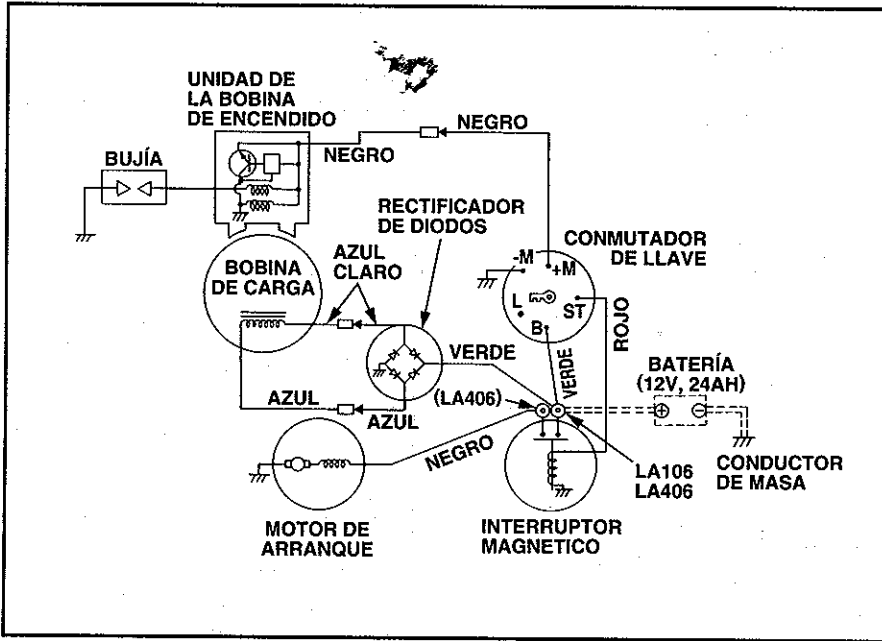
UNIDAD DE LA BOBINA DE ENCENDIDO

NEGRO

BUJÍA

NEGRO

RECTIFICADOR DE DIODOS

CONMUTADOR DE LLAVE

BOBINA DE CARGA

AZUL CLARO

-M

+M

L

B

ST

ROJO

VERDE

VERDE

BATERÍA (12V, 24AH)

AZUL

(LA406)

AZUL

NEGRO

LA106 LA406

CONDUCTOR DE MASA

MOTOR DE ARRANQUE

INTERRUPTOR MAGNETICO